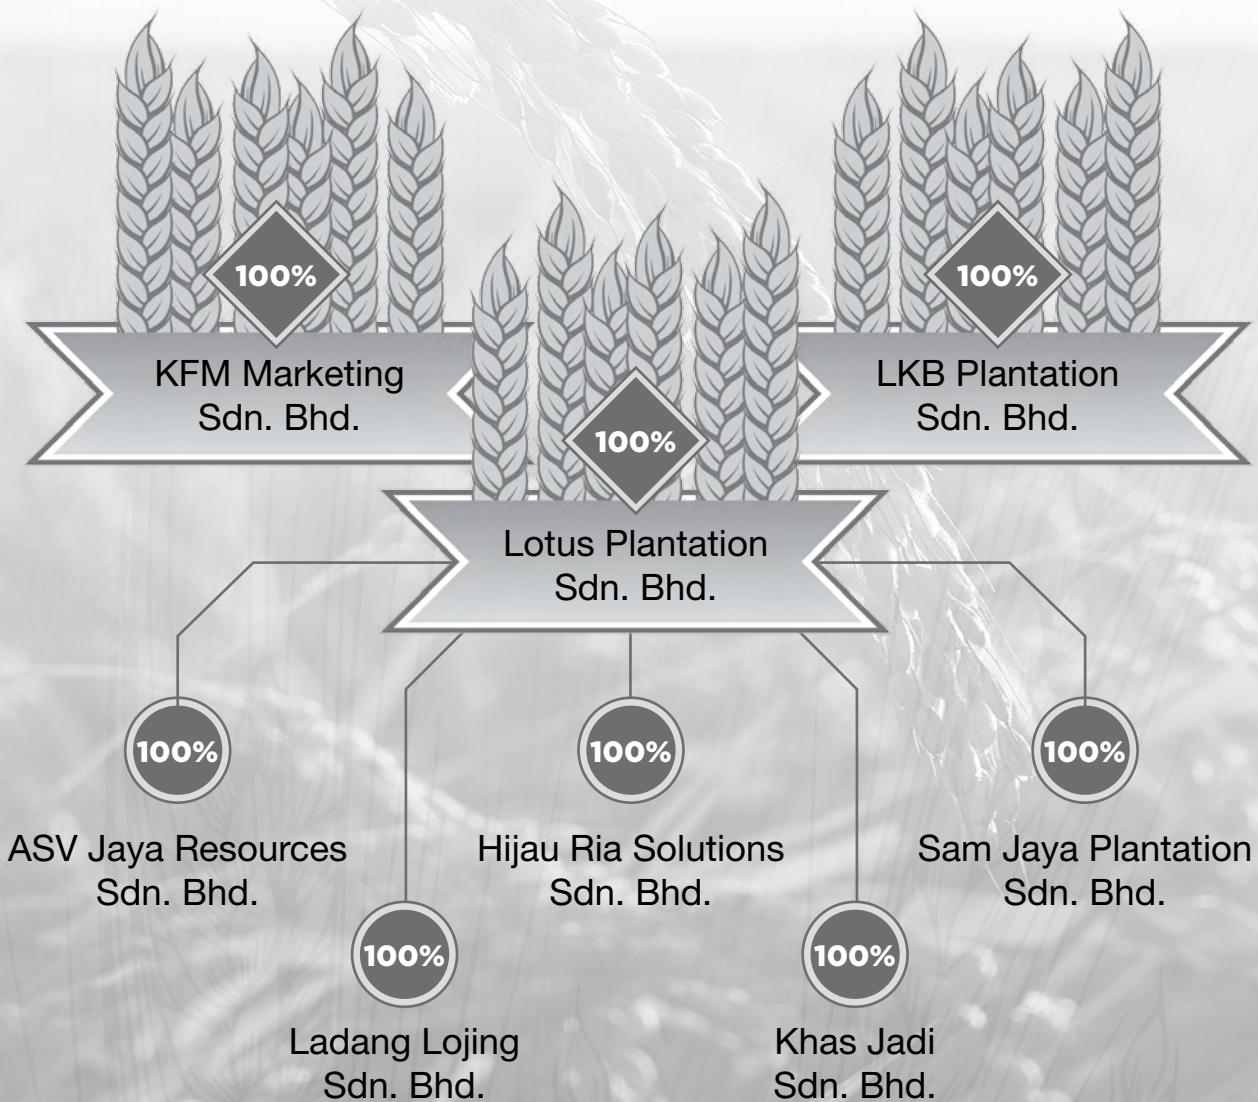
100%

KFM Marketing Sdn. Bhd.

100%

LKB Plantation Sdn. Bhd.

100%

Lotus Plantation Sdn. Bhd.

100%

ASV Jaya Resources Sdn. Bhd.

100%

Hijau Ria Solutions Sdn. Bhd.

100%

Sam Jaya Plantation Sdn. Bhd.

100%

Ladang Lojing Sdn. Bhd.

100%

Khas Jadi Sdn. Bhd.